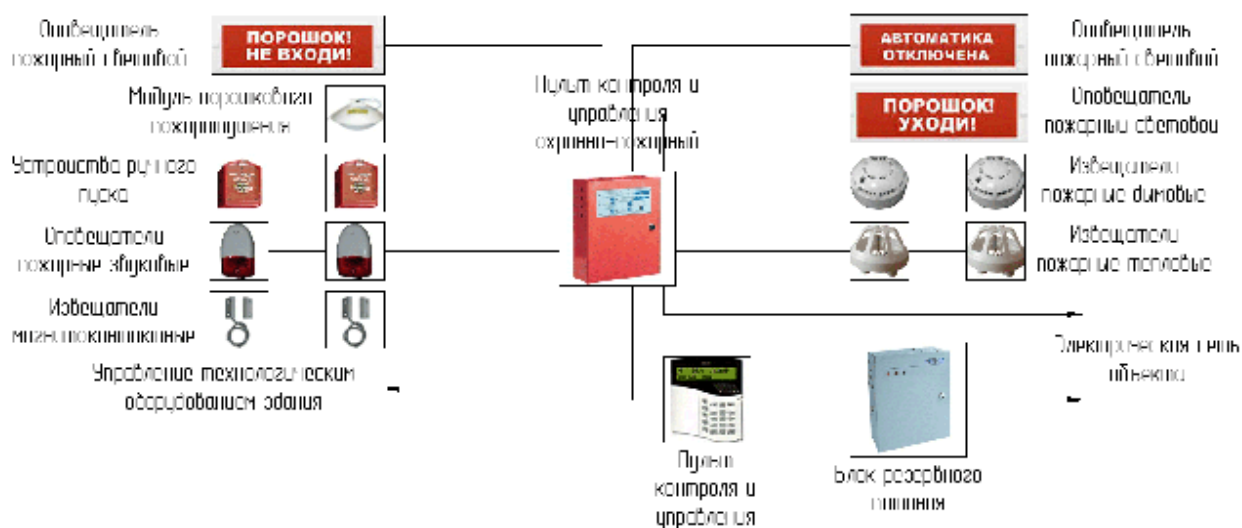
Оповещатель пожарный световой

ПОРОШОК! НЕ ВХОДИ!

Модуль порошкового пожаротушения

Устройства ручного пуска

Оповещатели пожарные звуковые

Извещатели магнитоконтактные

Управление технологическим оборудованием здания

Пульт контроля и управления охранно-пожарный

АВТОМАТИКА ОТКЛЮЧЕНА

Оповещатель пожарный световой

ПОРОШОК! УХОДИ!

Оповещатель пожарный световой

Извещатели пожарные дымовые

Извещатели пожарные тепловые

Электрическая сеть объекта

Пульт контроля и управления

Блок резервного питания